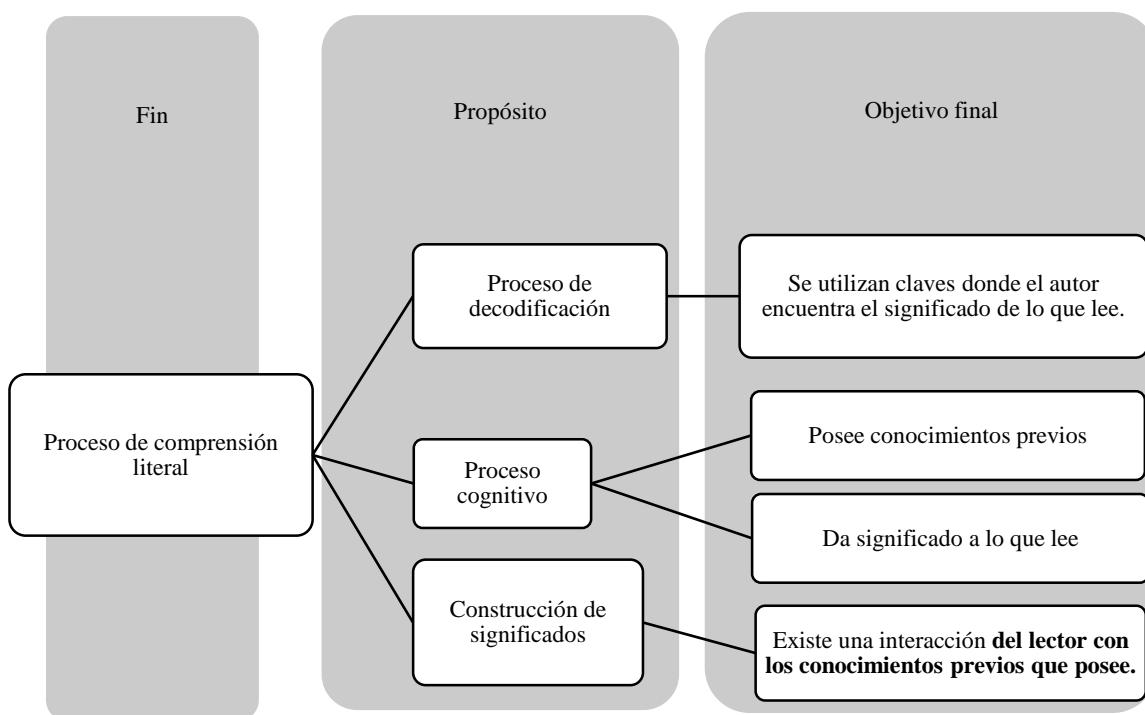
Fin

Propósito

Objetivo final

Proceso de comprensión literal

Proceso de decodificación

Se utilizan claves donde el autor encuentra el significado de lo que lee.

Proceso cognitivo

Posee conocimientos previos

Da significado a lo que lee

Construcción de significados

Existe una interacción **del lector con los conocimientos previos que posee.**